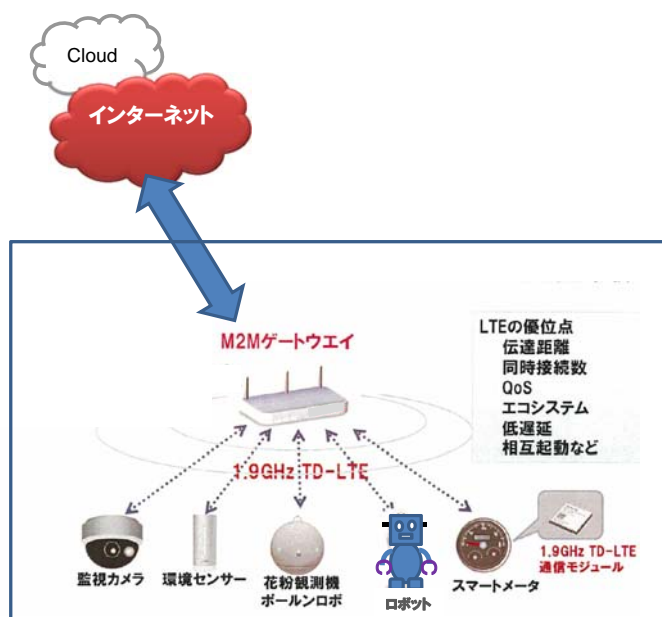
Cloud

インターネット

M2Mゲートウエイ

LTEの優位点
伝達距離
同時接続数
QoS
エコシステム
低遅延
相互起動など

1.9GHz TD-LTE

監視カメラ

環境センサー

花粉観測機
ボールンロボ

ロボット

スマートメータ

1.9GHz TD-LTE
通信モジュール